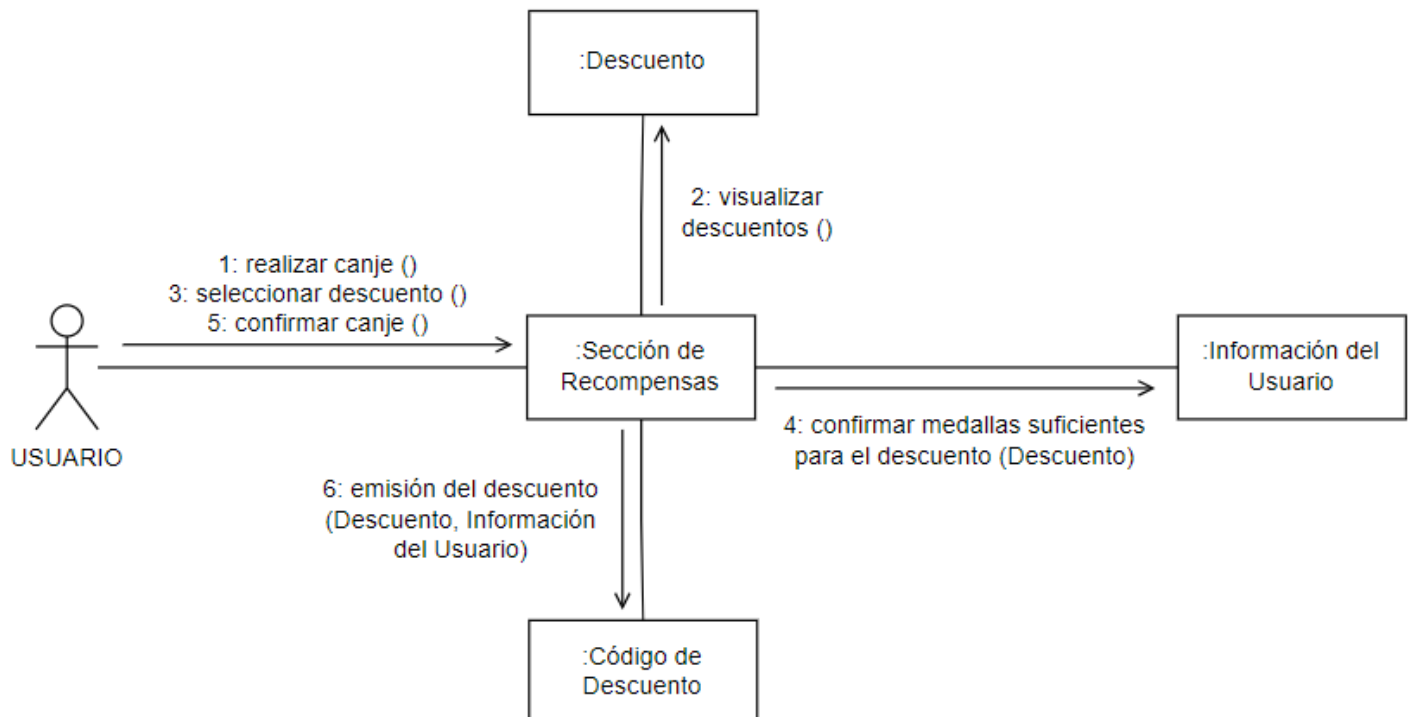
:Descuento

2: visualizar descuentos ()

1: realizar canje ()
3: seleccionar descuento ()
5: confirmar canje ()

USUARIO

:Sección de Recompensas

:Información del Usuario

4: confirmar medallas suficientes para el descuento (Descuento)

6: emisión del descuento (Descuento, Información del Usuario)

:Código de Descuento